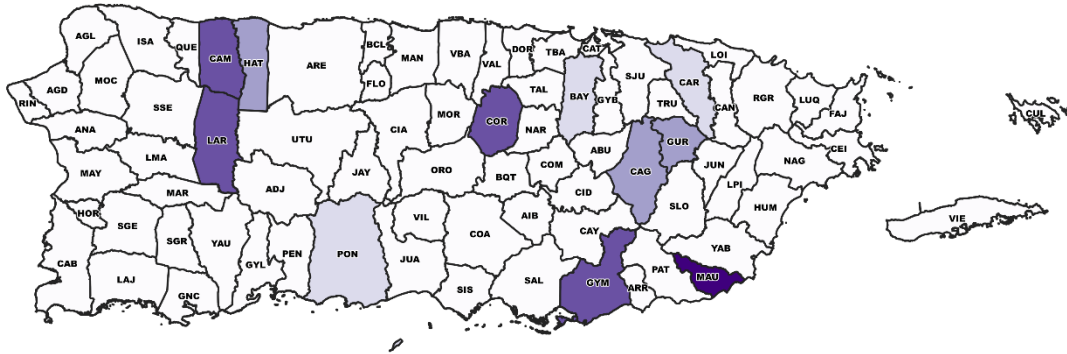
AGL
ISA
QUE
CAM
HAT
ARE
BCL
MAN
VBA
DOR
TBA
CAT
LOI
MOC
AGD
FLO
VAL
SJU
CAR
RIN
SSE
BAY
GYB
TAL
RGR
LUQ
COR
TRU
CAN
FAJ
CUL
ANA
LAR
UTU
CIA
MOR
NAR
GUR
LMA
ABU
CEI
COM
JUN
NAG
MAY
ORO
BQT
CAG
JAY
LPI
MAR
ADJ
CID
SLO
HUM
HOR
SGE
VIE
SGR
YAU
VIL
AIB
PON
COA
CAY
GYL
PEN
JUA
YAB
CAB
LAJ
PAT
MAU
GYM
SAL
SIS
ARR
GNC